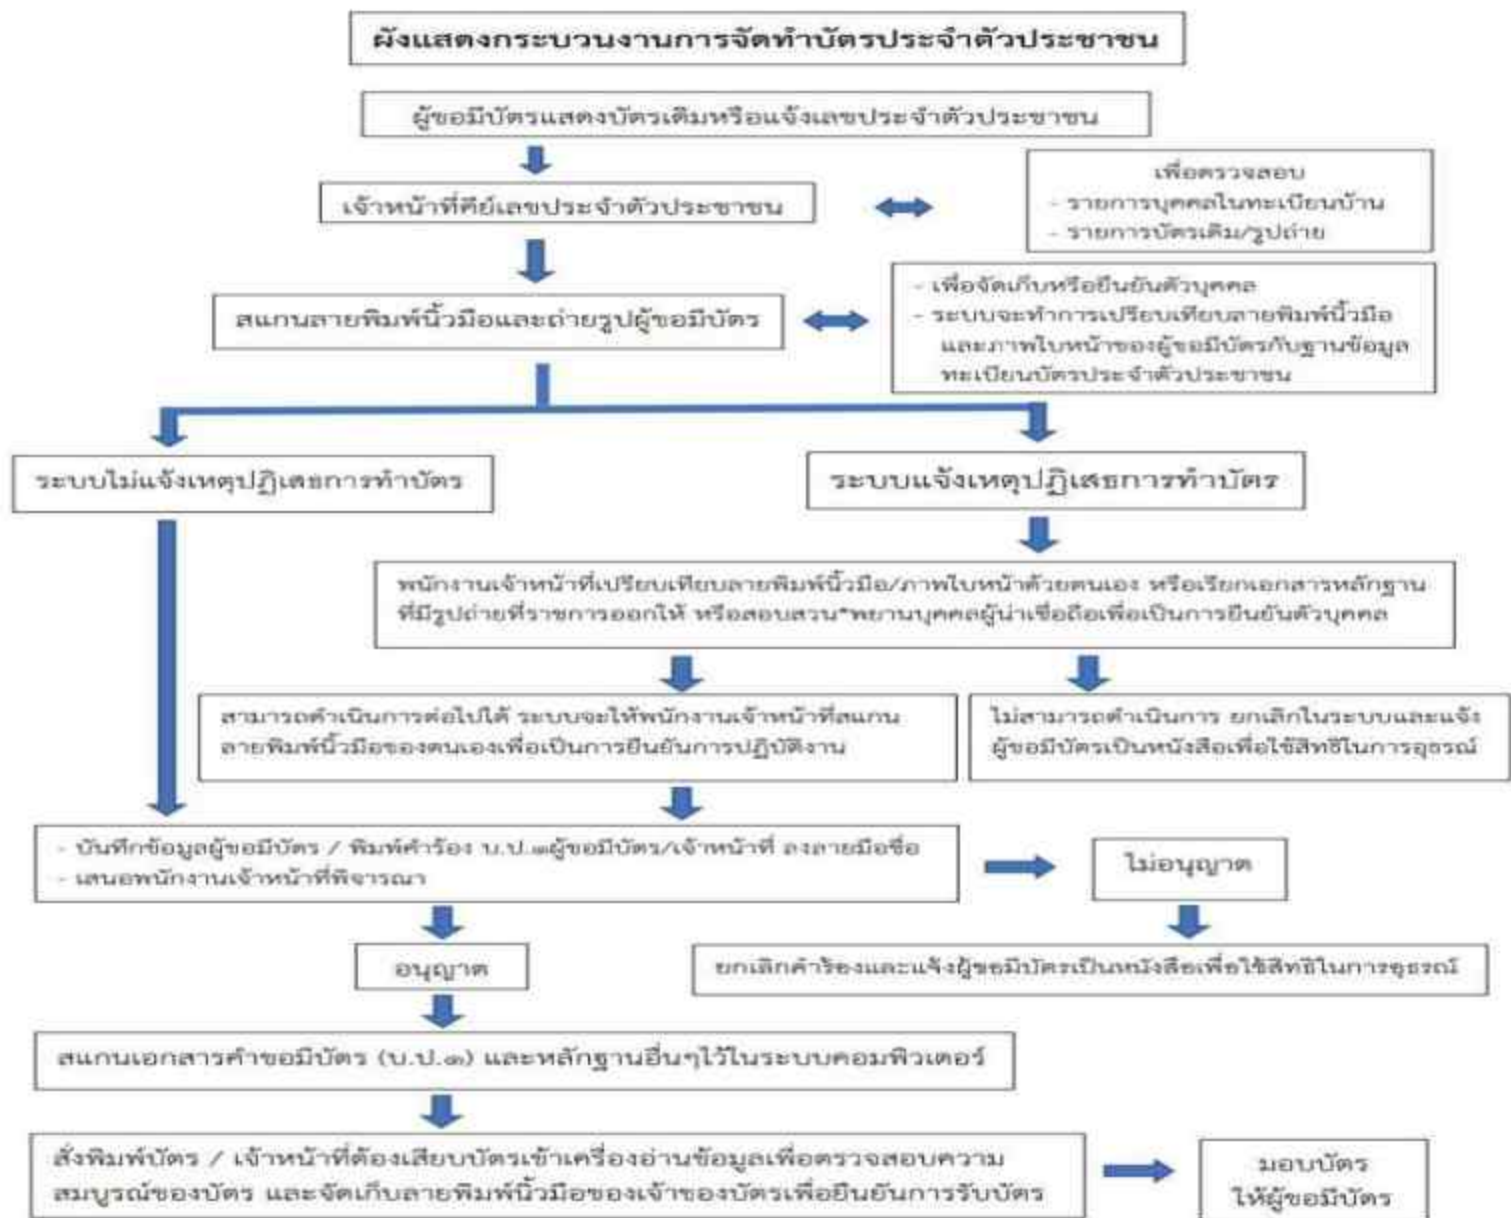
ผังแสดงกระบวนงานการจัดทำบัตรประจำตัวประชาชน

ผู้ขอมีบัตรแสดงบัตรเดิมหรือแจ้งเลขประจำตัวประชาชน

เจ้าหน้าที่คีย์เลขประจำตัวประชาชน

เพื่อตรวจสอบ
- รายการบุคคลในทะเบียนบ้าน
- รายการบัตรเดิม/รูปถ่าย

สแกนลายพิมพ์นิ้วมือและถ่ายรูปผู้ขอมีบัตร

- เพื่อจัดเก็บหรือยืนยันตัวบุคคล
- ระบบจะทำการเปรียบเทียบลายพิมพ์นิ้วมือและภาพใบหน้าของผู้ขอมีบัตรกับฐานข้อมูลทะเบียนบัตรประจำตัวประชาชน

ระบบไม่แจ้งเหตุปฏิเสธการทำบัตร

ระบบแจ้งเหตุปฏิเสธการทำบัตร

พนักงานเจ้าหน้าที่เปรียบเทียบลายพิมพ์นิ้วมือ/ภาพใบหน้าด้วยตนเอง หรือเรียกเอกสารหลักฐานที่มีรูปถ่ายที่ราชการออกให้ หรือสอบสวน*พยานบุคคลผู้น่าเชื่อถือเพื่อเป็นการยืนยันตัวบุคคล

สามารถดำเนินการต่อไปได้ ระบบจะให้พนักงานเจ้าหน้าที่สแกนลายพิมพ์นิ้วมือของตนเองเพื่อเป็นการยืนยันการปฏิบัติงาน

ไม่สามารถดำเนินการ ยกเลิกในระบบและแจ้งผู้ขอมีบัตรเป็นหนังสือเพื่อใช้สิทธิในการอุธรณ์

- บันทึกข้อมูลผู้ขอมีบัตร / พิมพ์คำร้อง บ.ป.๑ผู้ขอมีบัตร/เจ้าหน้าที่ ลงลายมือชื่อ
- เสนอพนักงานเจ้าหน้าที่พิจารณา

ไม่อนุญาต

อนุญาต

ยกเลิกคำร้องและแจ้งผู้ขอมีบัตรเป็นหนังสือเพื่อใช้สิทธิในการอุธรณ์

สแกนเอกสารคำขอมีบัตร (บ.ป.๑) และหลักฐานอื่นๆไว้ในระบบคอมพิวเตอร์

สั่งพิมพ์บัตร / เจ้าหน้าที่ต้องเสียบบัตรเข้าเครื่องอ่านข้อมูลเพื่อตรวจสอบความสมบูรณ์ของบัตร และจัดเก็บลายพิมพ์นิ้วมือของเจ้าของบัตรเพื่อยืนยันการรับบัตร

มอบบัตรให้ผู้ขอมีบัตร